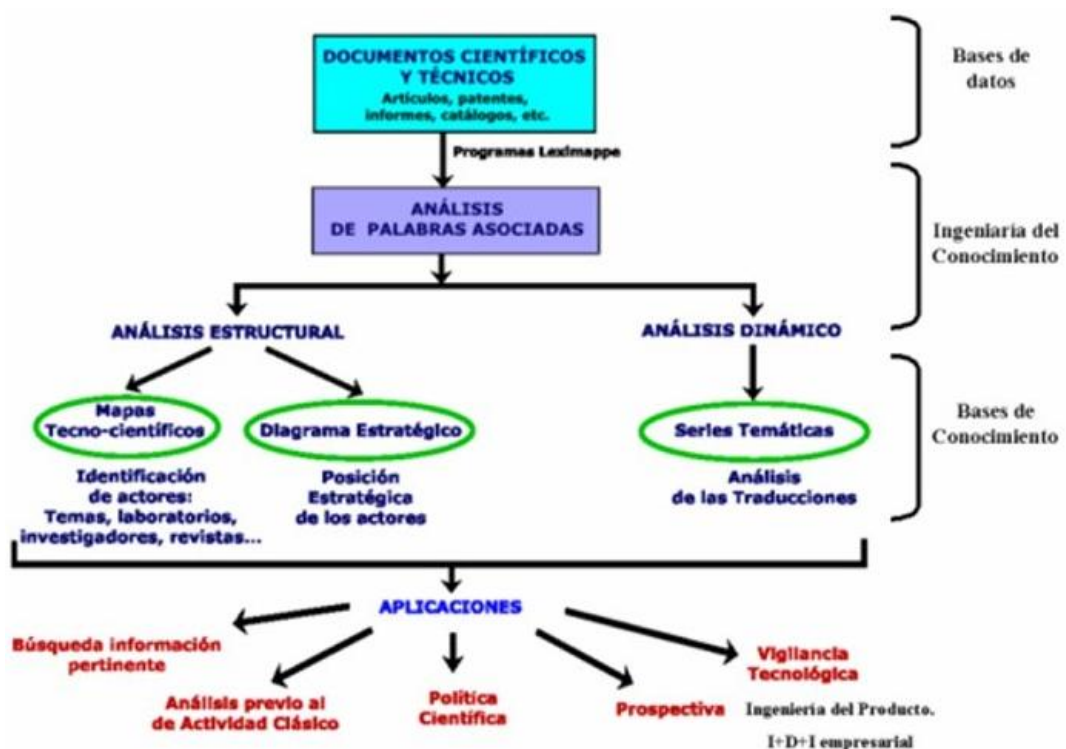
DOCUMENTOS CIENTÍFICOS Y TÉCNICOS
Artículos, patentes, informes, catálogos, etc.

Bases de datos

Programas Leximappe

ANÁLISIS DE PALABRAS ASOCIADAS

Ingeniaria del Conocimiento

ANÁLISIS ESTRUCTURAL

ANÁLISIS DINÁMICO

Mapas Tecno-científicos

Diagrama Estratégico

Series Temáticas

Bases de Conocimiento

Identificación de actores: Temas, laboratorios, investigadores, revistas...

Posición Estratégica de los actores

Análisis de las Traducciones

APLICACIONES

Búsqueda información pertinente

Análisis previo al de Actividad Clásico

Política Científica

Prospectiva

Vigilancia Tecnológica

Ingenieria del Producto.
I+D+I empresarial